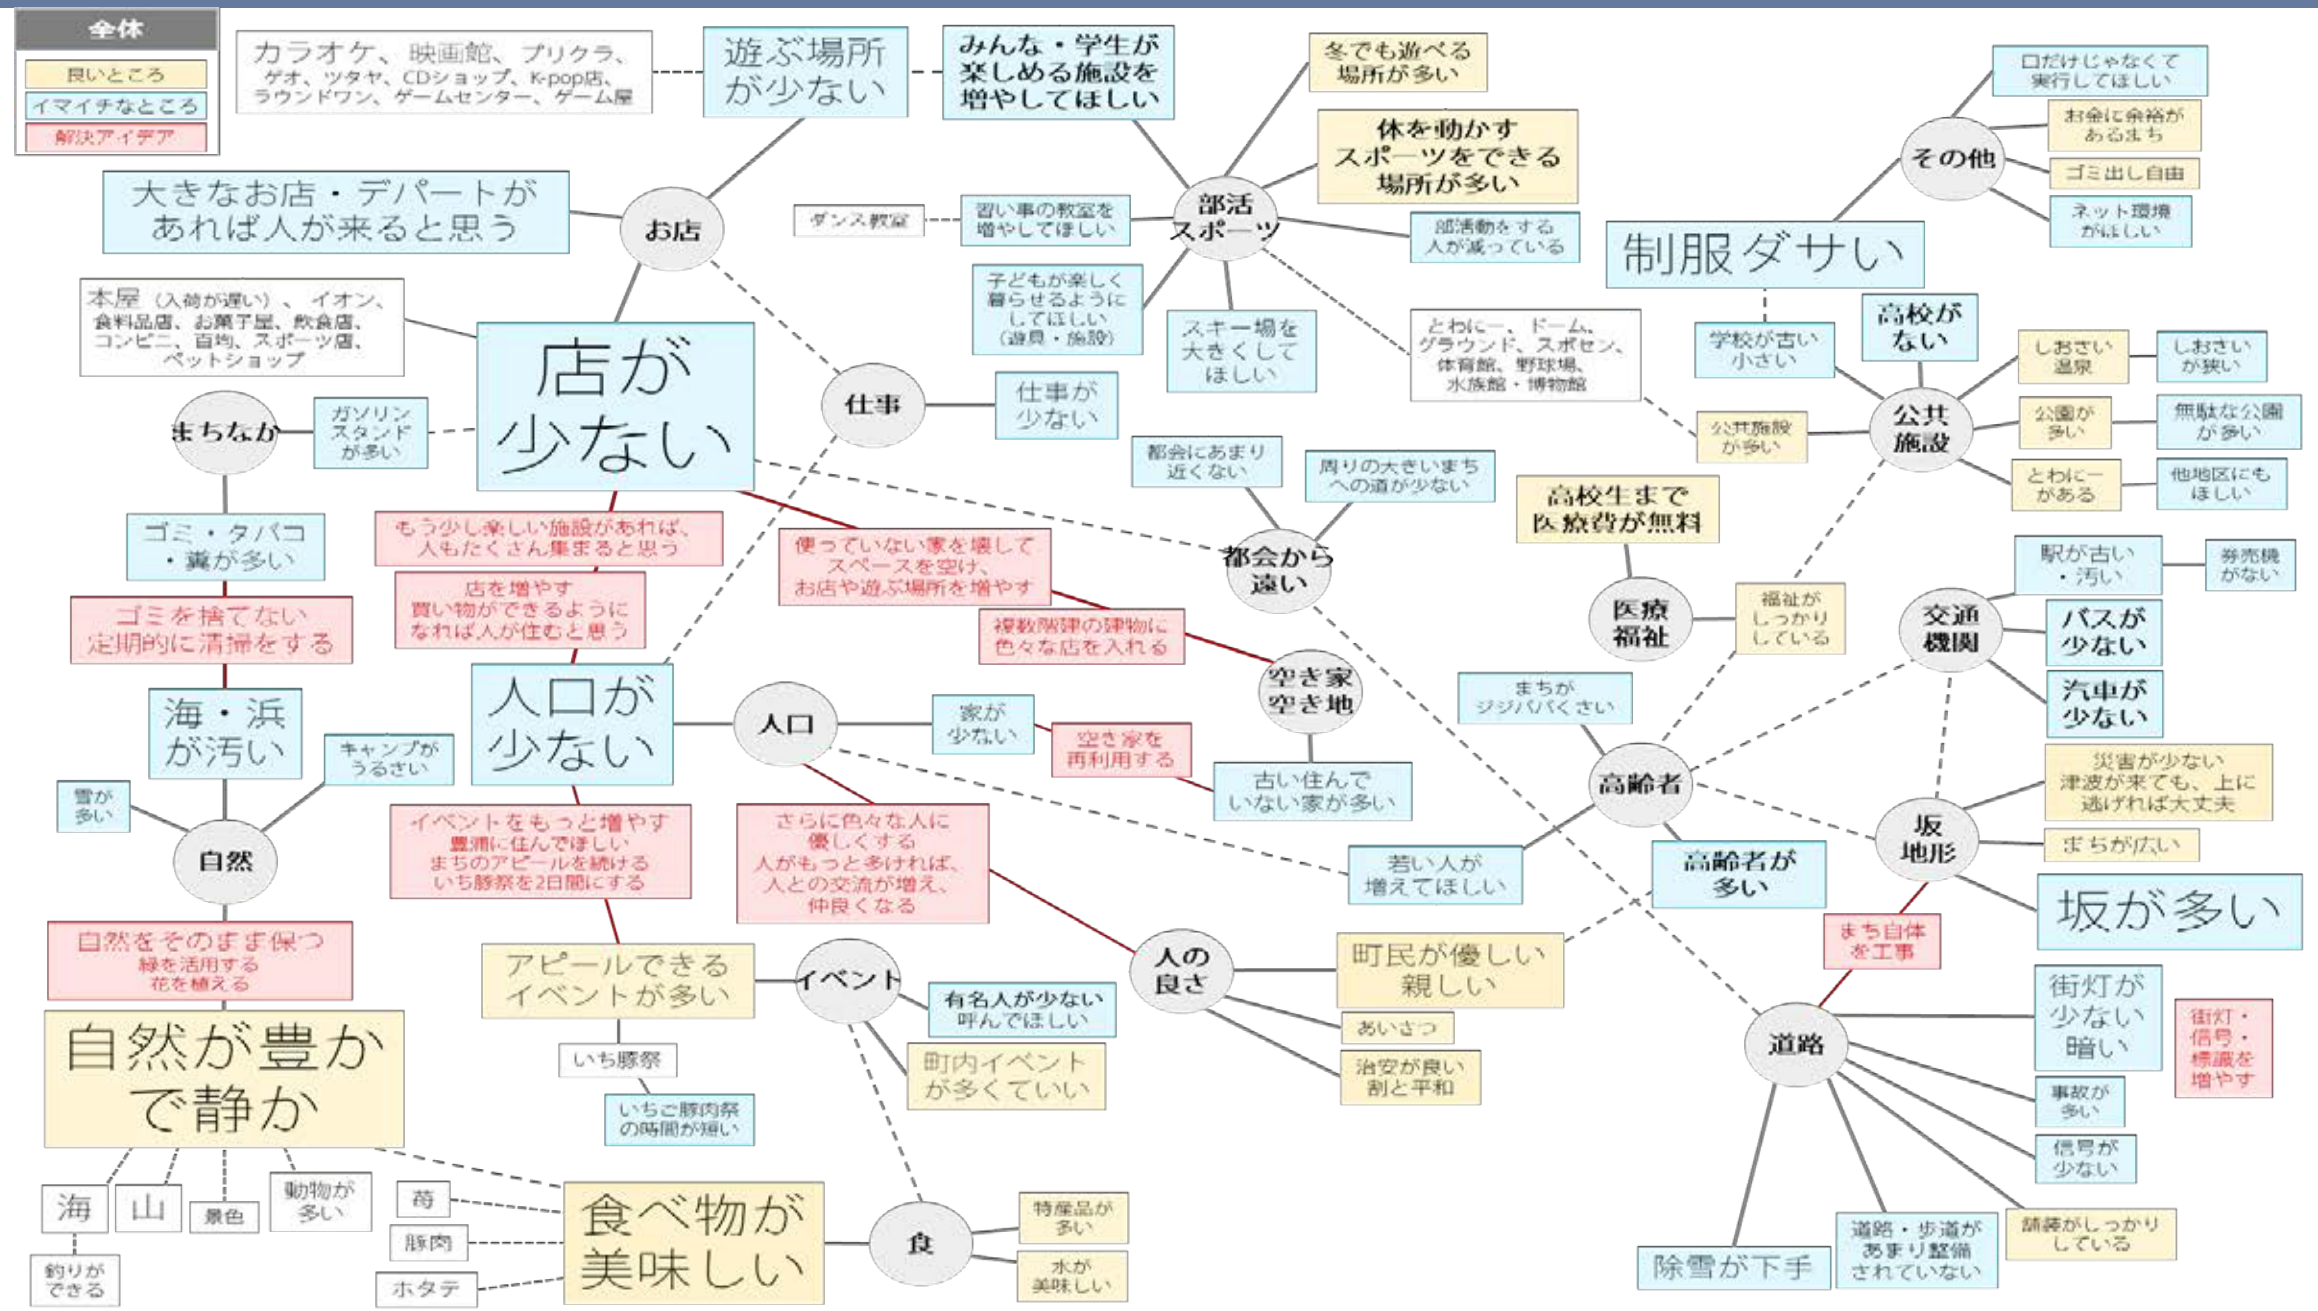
全体
良いところ
イマイチなところ
解決アイデア

カラオケ、映画館、プリクラ、ゲオ、ツタヤ、CDショップ、K-pop店、ラウンドワン、ゲームセンター、ゲーム屋
遊ぶ場所が少ない
みんな・学生が楽しめる施設を増やしてほしい
冬でも遊べる場所が多い
体を動かすスポーツをできる場所が多い
口だけじゃなくて実行してほしい
お金に余裕があるまち
ゴミ出し自由
ネット環境がほしい
その他

大きなお店・デパートがあれば人が来ると思う
お店
ダンス教室
習い事の教室を増やしてほしい
部活スポーツ
部活動をする人が減っている
制服ダサい

本屋（入荷が遅い）、イオン、食料品店、お菓子屋、飲食店、コンビニ、百均、スポーツ店、ペットショップ
子どもが楽しく暮らせるようにしてほしい（遊具・施設）
スキー場を大きくしてほしい
とわにー、ドーム、グラウンド、スポセン、体育館、野球場、水族館・博物館
学校が古い小さい
高校がない
しおさい温泉
しおさいが狭い

店が少ない
仕事
仕事が少ない
まちなか
ガソリンスタンドが多い
公共施設が多い
公共施設
公園が多い
無駄な公園が多い
都会にあまり近くない
周りの大きいまちへの道が少ない
とわにーがある
他地区にもほしい
高校生まで医療費が無料

ゴミ・タバコ・糞が多い
もう少し楽しい施設があれば、人もたくさん集まると思う
使っていない家を壊してスペースを空け、お店や遊ぶ場所を増やす
都会から遠い
駅が古い・汚い
券売機がない
ゴミを捨てない定期的に清掃をする
店を増やす買い物ができるようになれば人が住むと思う
複数階建の建物に色々な店を入れる
医療福祉
福祉がしっかりしている
交通機関
バスが少ない
汽車が少ない

海・浜が汚い
人口が少ない
人口
家が少ない
空き家を再利用する
空き家空き地
まちがジジババくさい
キャンプがうるさい
古い住んでいない家が多い
高齢者
災害が少ない津波が来ても、上に逃げれば大丈夫
雪が多い
自然
イベントをもっと増やす豊浦に住んでほしいまちのアピールを続けるいち豚祭を2日間にする
さらに色々な人に優しくする人がもっと多ければ、人との交流が増え、仲良くなる
若い人が増えてほしい
高齢者が多い
坂地形
まちが広い
坂が多い

自然をそのまま保つ緑を活用する花を植える
アピールできるイベントが多い
イベント
有名人が少ない呼んでほしい
人の良さ
町民が優しい親しい
まち自体を工事
町内イベントが多くていい
あいさつ
街灯が少ない暗い
街灯・信号・標識を増やす
道路
自然が豊かで静か
いち豚祭
いちご豚肉祭の時間が短い
治安が良い割と平和
事故が多い
信号が少ない

海
山
景色
動物が多い
苺
豚肉
ホタテ
釣りができる
食べ物が美味しい
食
特産品が多い
水が美味しい
除雪が下手
道路・歩道があまり整備されていない
舗装がしっかりしている